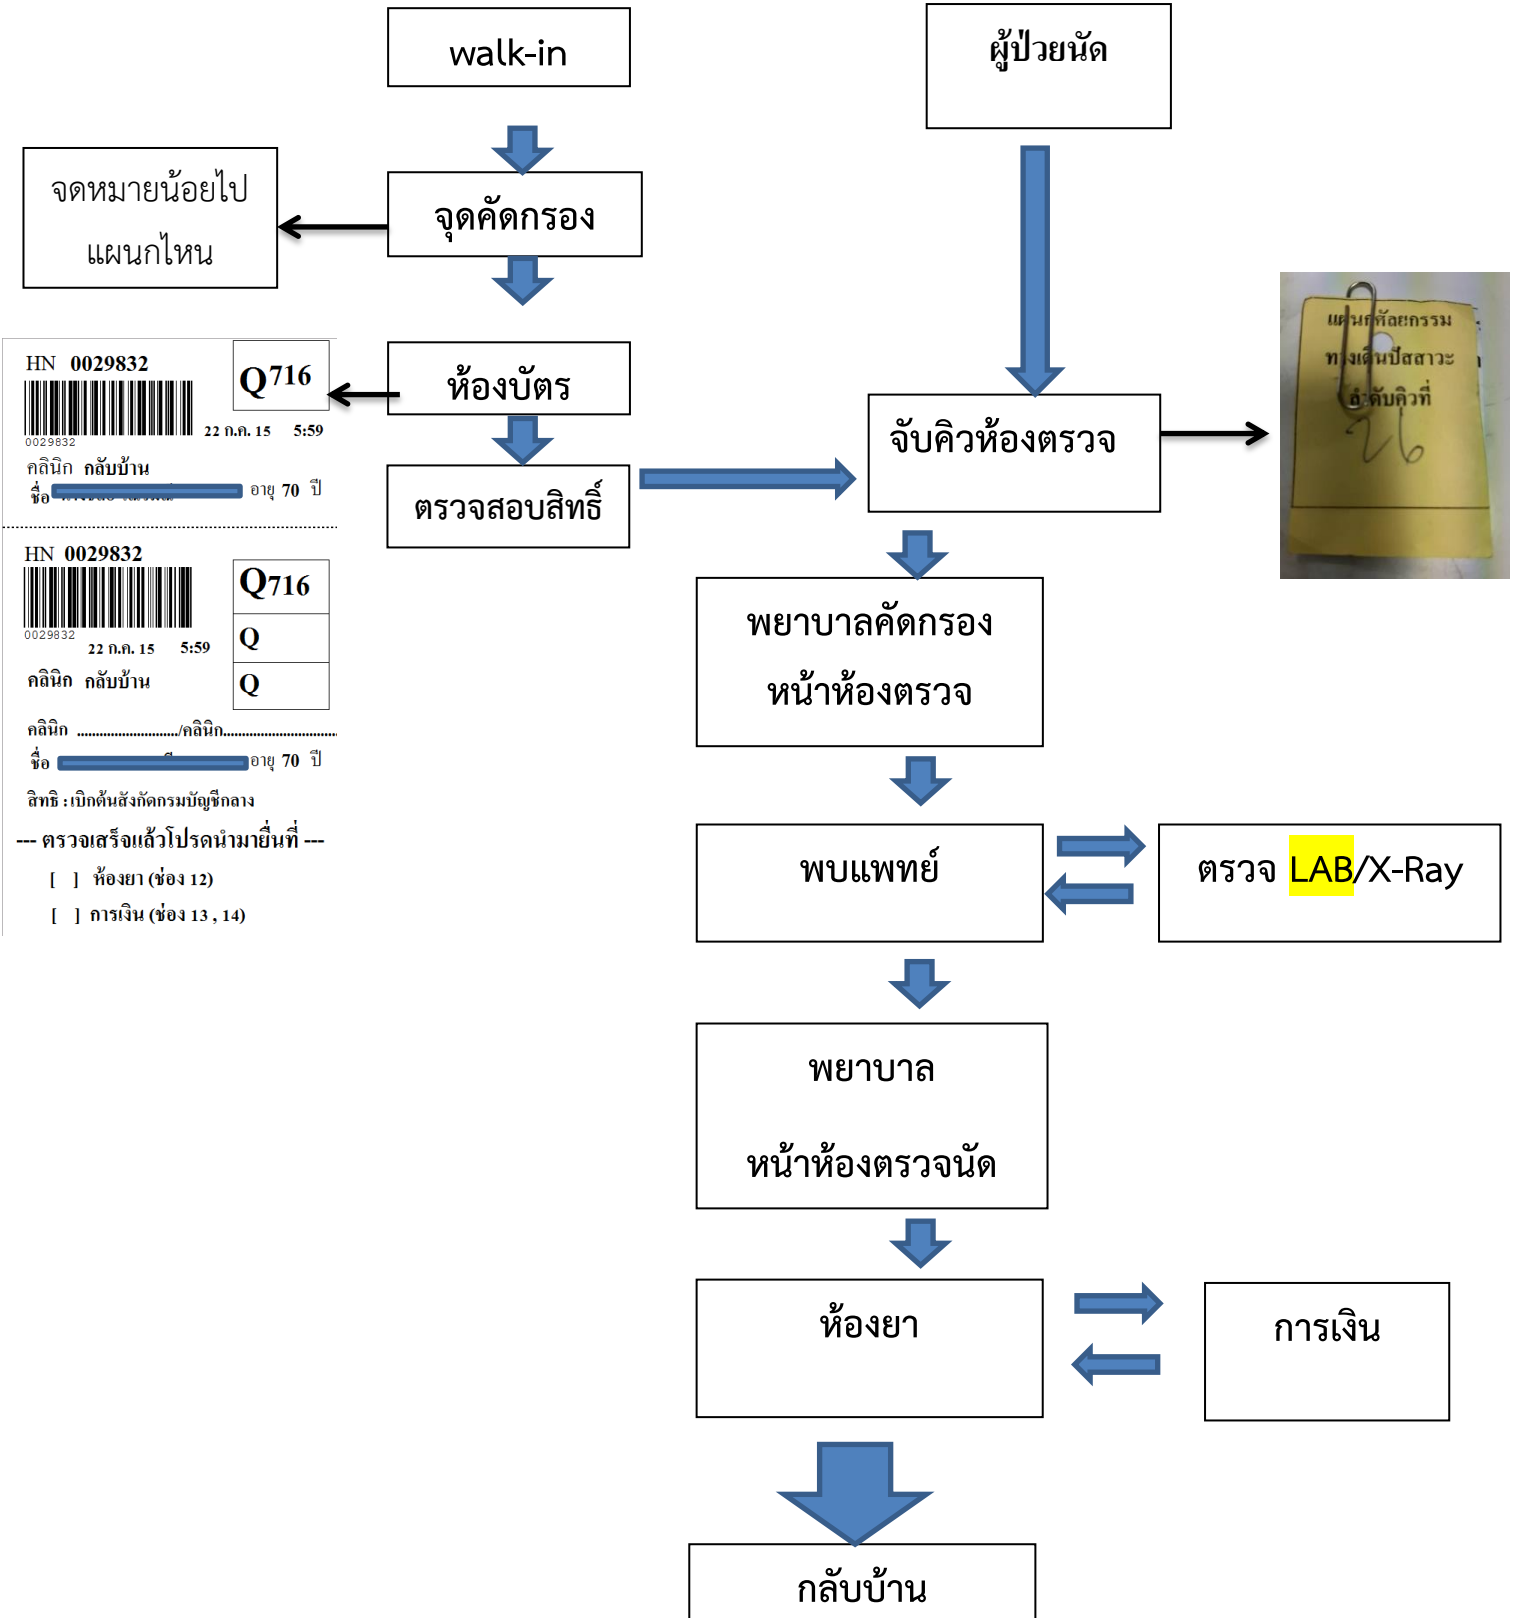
walk-in

ผู้ป่วยนัด

จดหมายน้อยไป แผนกไหน

จุดคัดกรอง

HN 0029832
Q716
0029832
22 ก.ค. 15 5:59
คลินิก กลับบ้าน
ชื่อ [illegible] อายุ 70 ปี

HN 0029832
Q716
Q
Q
0029832
22 ก.ค. 15 5:59
คลินิก กลับบ้าน
คลินิก ......................../คลินิก.......................
ชื่อ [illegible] อายุ 70 ปี
สิทธิ :เบิกต้นสังกัดกรมบัญชีกลาง
--- ตรวจเสร็จแล้วโปรดนำมายื่นที่ ---
[ ] ห้องยา (ช่อง 12)
[ ] การเงิน (ช่อง 13 , 14)

ห้องบัตร

ตรวจสอบสิทธิ์

จับคิวห้องตรวจ

แผนกศัลยกรรม
ทางเดินปัสสาวะ
ลำดับคิวที่
26

พยาบาลคัดกรอง หน้าห้องตรวจ

พบแพทย์

ตรวจ LAB/X-Ray

พยาบาล

หน้าห้องตรวจนัด

ห้องยา

การเงิน

กลับบ้าน